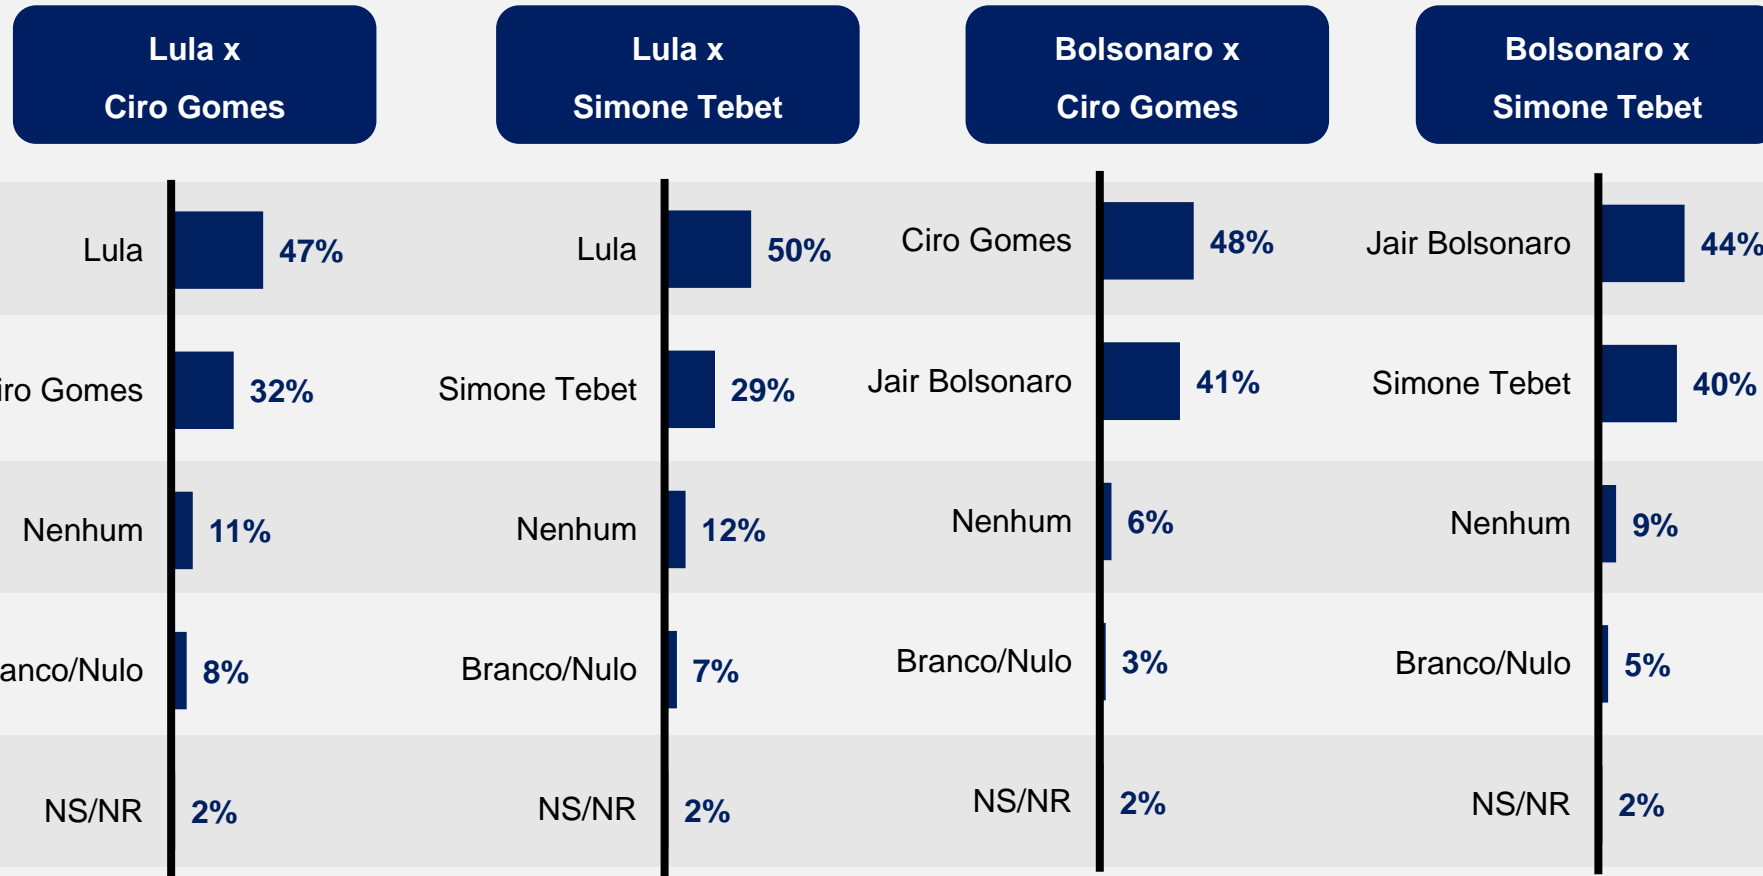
Lula x
Ciro Gomes

Lula 47%
iro Gomes 32%
Nenhum 11%
anco/Nulo 8%
NS/NR 2%

Lula x
Simone Tebet

Lula 50%
Simone Tebet 29%
Nenhum 12%
Branco/Nulo 7%
NS/NR 2%

Bolsonaro x
Ciro Gomes

Ciro Gomes 48%
Jair Bolsonaro 41%
Nenhum 6%
Branco/Nulo 3%
NS/NR 2%

Bolsonaro x
Simone Tebet

Jair Bolsonaro 44%
Simone Tebet 40%
Nenhum 9%
Branco/Nulo 5%
NS/NR 2%